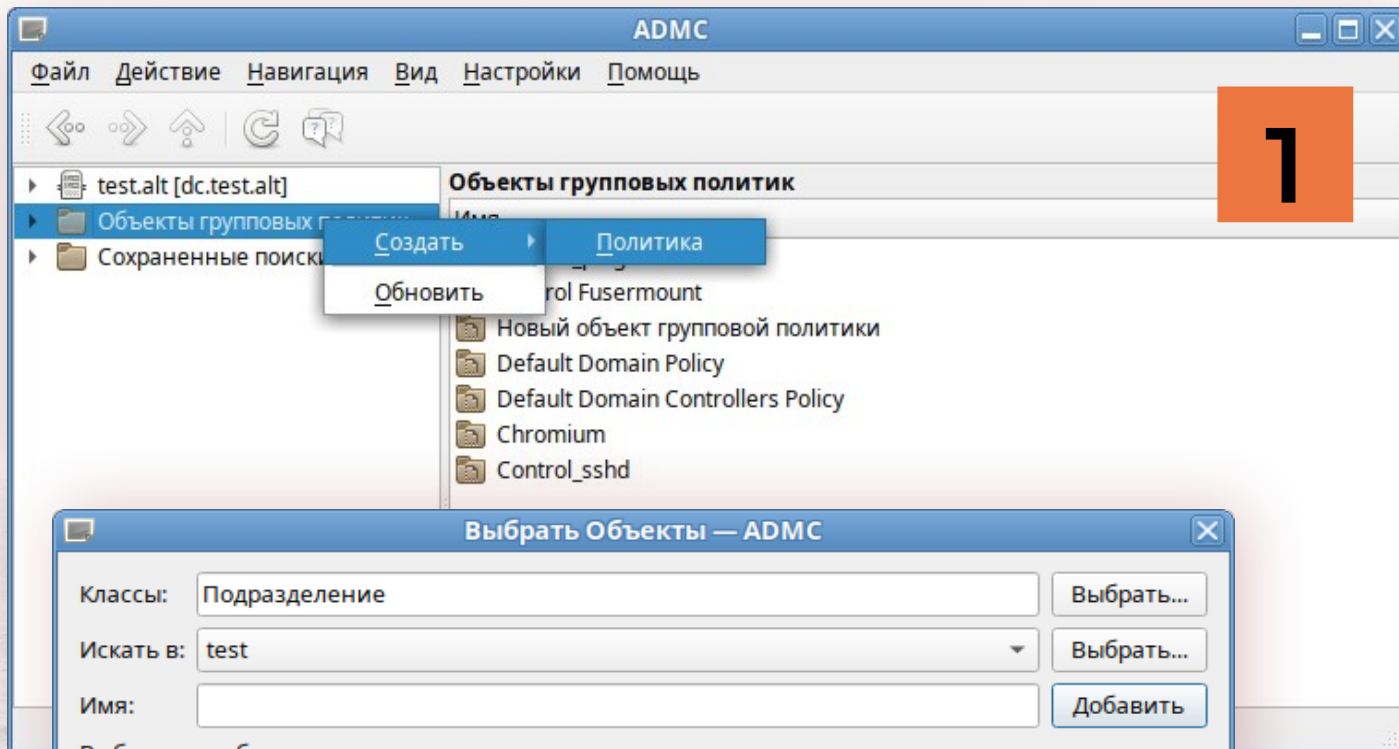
ADMC

Файл Действие Навигация Вид Настройки Помощь

1

test.alt [dc.test.alt]
Объекты групповых политик
Сохраненные поиски

Создать
Политика
Обновить

Объекты групповых политик
Имя
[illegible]rol Fusermount
Новый объект групповой политики
Default Domain Policy
Default Domain Controllers Policy
Chromium
Control_sshd

Выбрать Объекты — ADMC

Классы: Подразделение Выбрать...
Искать в: test Выбрать...
Имя: Добавить